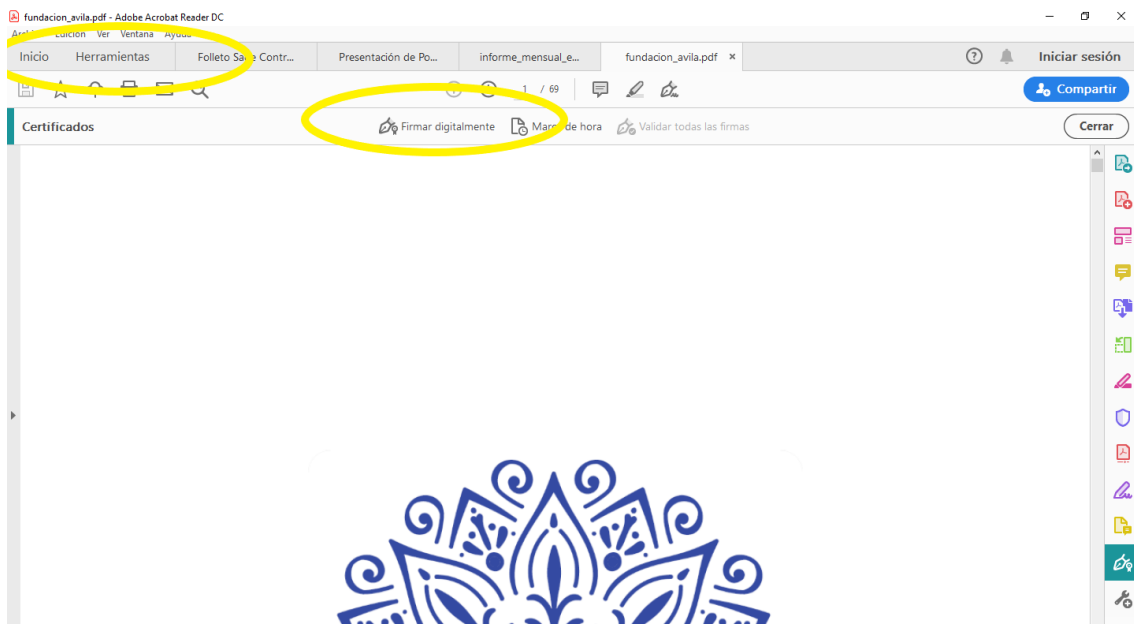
fundacion_avila.pdf - Adobe Acrobat Reader DC

Archivo Edición Ver Ventana Ayuda

Inicio Herramientas Folleto Sa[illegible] Contr... Presentación de Po... informe_mensual_e... fundacion_avila.pdf ×

Iniciar sesión

1 / 69

Compartir

Certificados

Firmar digitalmente Marca de hora Validar todas las firmas

Cerrar